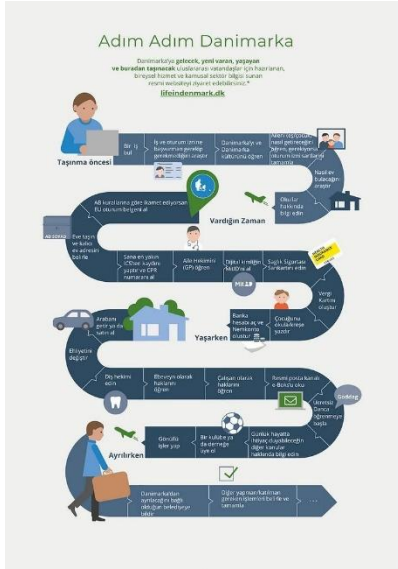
Adım Adım Danimarka

Danimarka'ya gelecek, yeni varan, yaşayan ve buradan taşınacak uluslararası vatandaşları için hazırlanan, bireysel hizmet ve kamusal sektör bilgisi sunan resmi websitesi ziyaret edebilirsiniz.*

lifeindenmark.dk

Taşınma öncesi

Bir iş bul

İş ve oturum izni ne başvurman gerektiğini araştır

Danimarka'ya ve Danimarka kültürünü öğren

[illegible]

Nasıl ev bulacağını araştır

Okullar hakkında bilgi edin

Vardığın Zaman

AB kurallarına göre ikamet ediyorsan EU oturum belgeni al

Evi taşı ve kalıcı ev adresini belirle

Sana en yakın ICS'den kaydını yaptır ve CPR numaranı al

Aile Hekimini (GP) öğren

Dijital kimliğin NemID'ni al

Sağlık Sigortası Sertifikanı edin

Vergi Kartını oluştur

Yaşarken

Çocuğuna okul/kreşe yazdır

Banka hesabı aç ve NemKonto oluştur

Aracını getir ya da satın al

Ehliyetini değiştir

Diş hekimi edin

Ebeveyn olarak haklarını öğren

Çalışan olarak haklarını öğren

Resmi posta kanalı e-Boks'u oku

Ücretsiz Danca öğrenmeye başla

Gönüllü işler yap

Bir kulübe ya da derneğe üye ol

Günlük hayatta ihtiyaç duyabileceğin diğer konular hakkında bilgi edin

Ayrılırken

Danimarka'dan ayrılacağını bağlı olduğun belediyeye bildir

Diğer yapılması gerekenleri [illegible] belirle ve tamamla

...